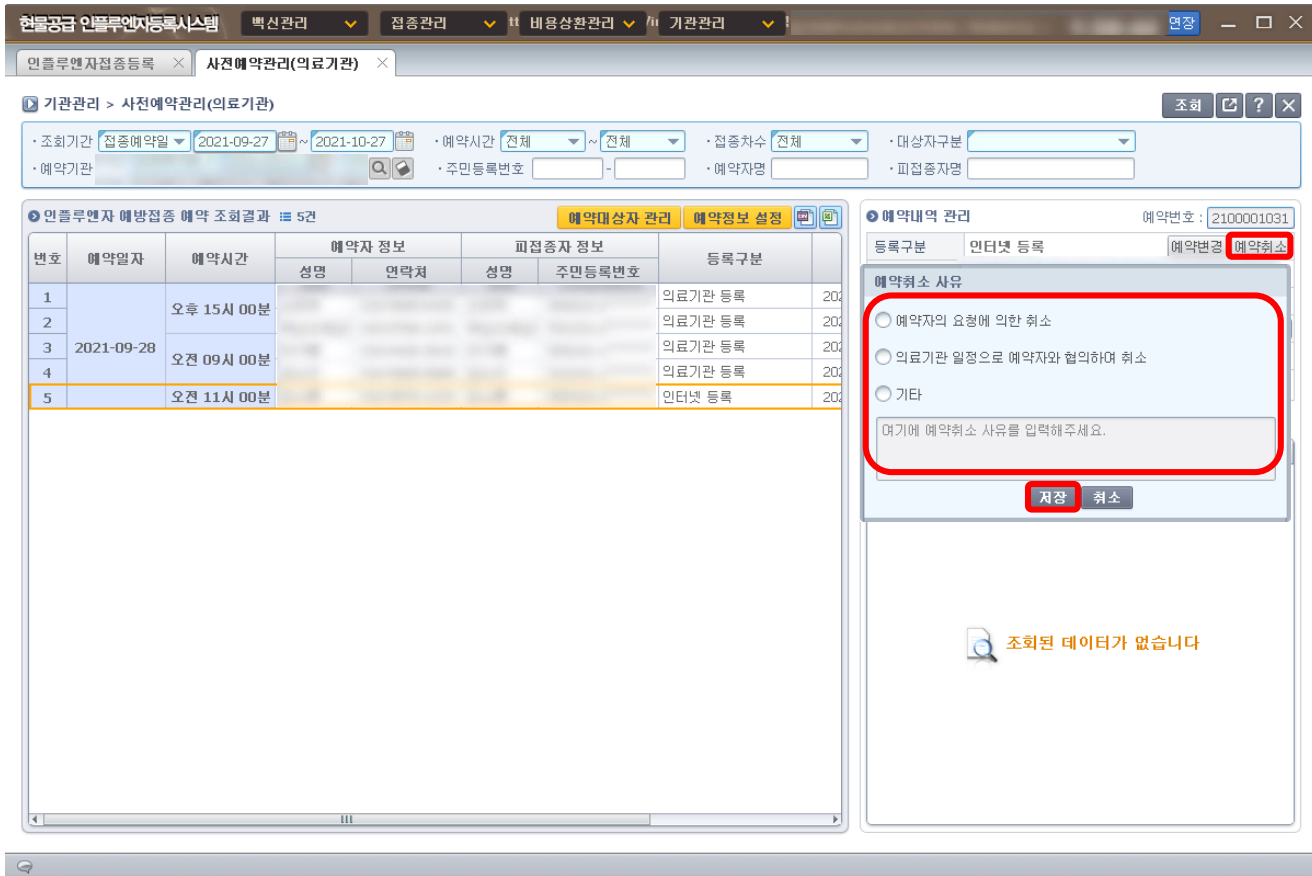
현물공급 인플루엔자등록시스템 백신관리 접종관리 비용상환관리 기관관리 연장

인플루엔자접종등록 사전예약관리(의료기관)

기관관리 > 사전예약관리(의료기관)

조회

· 조회기간 접종예약일 2021-09-27 ~ 2021-10-27 · 예약시간 전체 ~ 전체 · 접종차수 전체 · 대상자구분
· 예약기관 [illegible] · 주민등록번호 - · 예약자명 · 피접종자명

인플루엔자 예방접종 예약 조회결과 5건 예약대상자 관리 예약정보 설정

| 번호 | 예약일자 | 예약시간 | 예약자 정보 성명 | 예약자 정보 연락처 | 피접종자 정보 성명 | 피접종자 정보 주민등록번호 | 등록구분 | |
|---|---|---|---|---|---|---|---|---|
| 1 | 2021-09-28 | 오후 15시 00분 | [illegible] | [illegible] | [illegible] | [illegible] | 의료기관 등록 | 202 |
| 2 | | | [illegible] | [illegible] | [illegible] | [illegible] | 의료기관 등록 | 202 |
| 3 | | 오전 09시 00분 | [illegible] | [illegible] | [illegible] | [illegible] | 의료기관 등록 | 202 |
| 4 | | | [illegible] | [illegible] | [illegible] | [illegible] | 의료기관 등록 | 202 |
| 5 | | 오전 11시 00분 | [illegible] | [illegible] | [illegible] | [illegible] | 인터넷 등록 | 202 |

III

예약내역 관리 예약번호 : 2100001031

등록구분 인터넷 등록 예약변경 예약취소

예약취소 사유

예약자의 요청에 의한 취소

의료기관 일정으로 예약자와 협의하여 취소

기타

여기에 예약취소 사유를 입력해주세요.

저장 취소

조회된 데이터가 없습니다